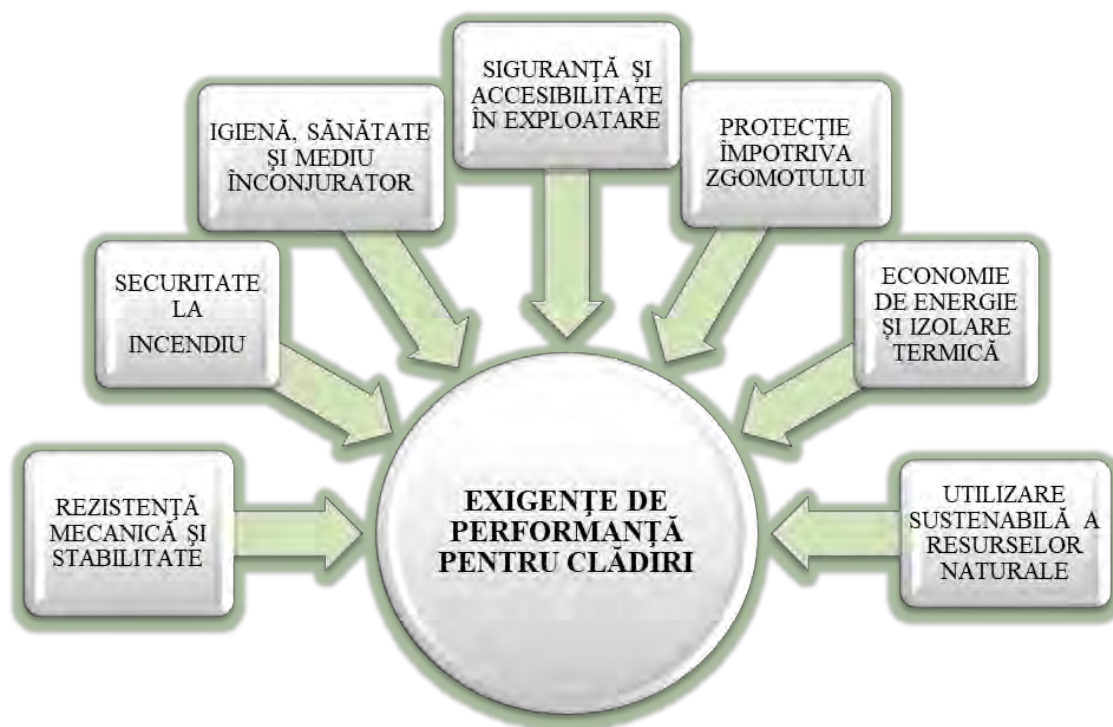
SIGURANȚĂ ȘI ACCESIBILITATE ÎN EXPLOATARE

IGIENĂ, SĂNĂTATE ȘI MEDIU ÎNCONJURATOR

PROTECȚIE ÎMPOTRIVA ZGOMOTULUI

SECURITATE LA INCENDIU

ECONOMIE DE ENERGIE ȘI IZOLARE TERMICĂ

REZISTENȚĂ MECANICĂ ȘI STABILITATE

EXIGENȚE DE PERFORMANȚĂ PENTRU CLĂDIRI

UTILIZARE SUSTENABILĂ A RESURSELOR NATURALE